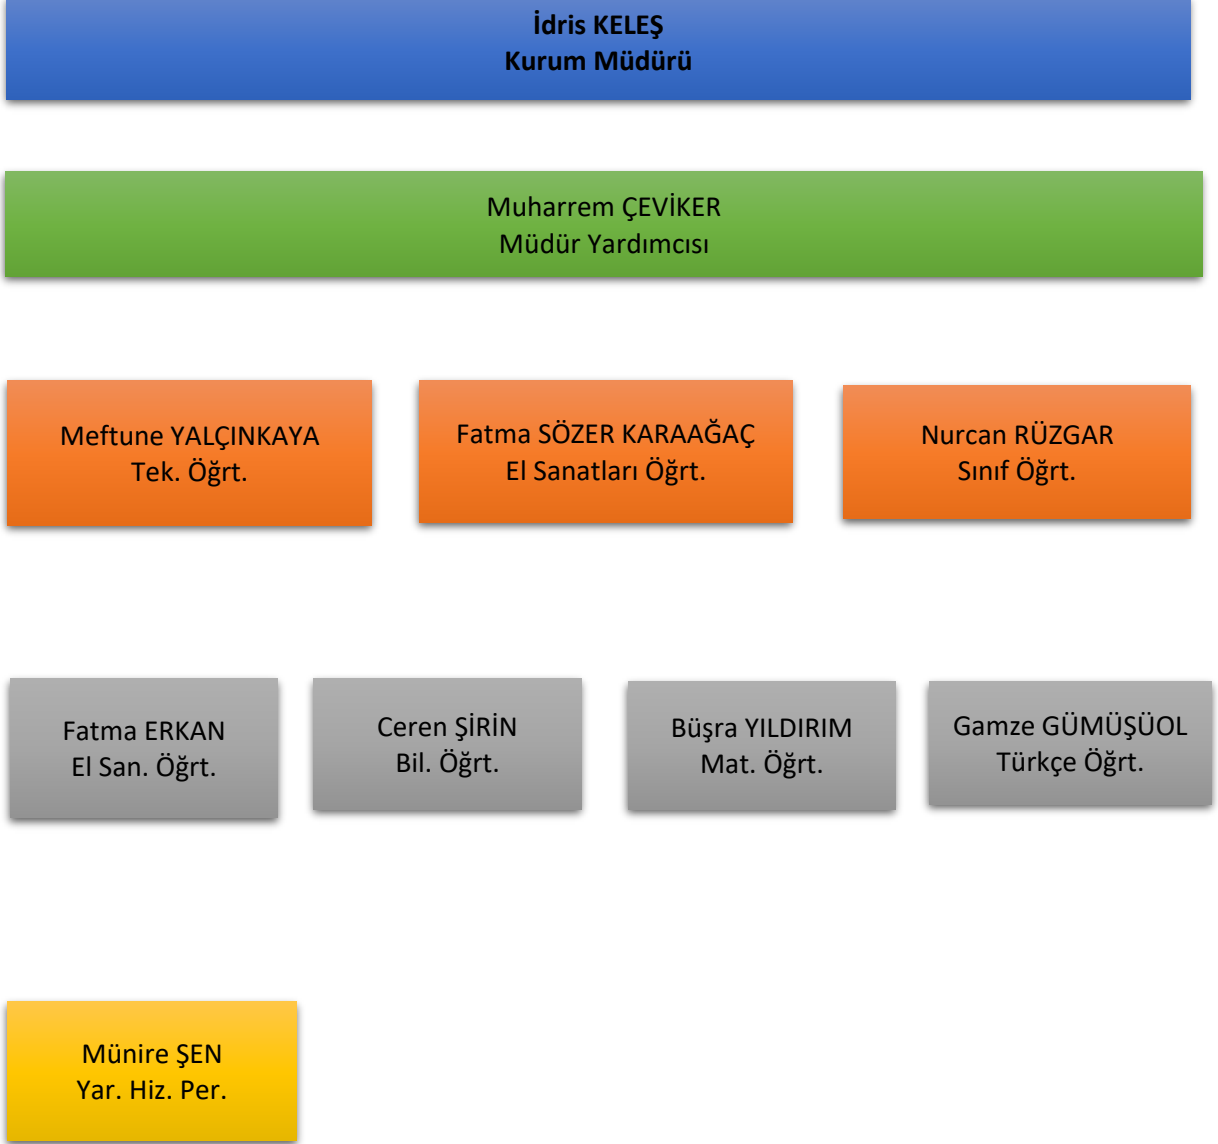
İdris KELEŞ
Kurum Müdürü

Muharrem ÇEVİKER
Müdür Yardımcısı

Meftune YALÇINKAYA
Tek. Öğrt.

Fatma SÖZER KARAAĞAÇ
El Sanatları Öğrt.

Nurcan RÜZGAR
Sınıf Öğrt.

Fatma ERKAN
El San. Öğrt.

Ceren ŞİRİN
Bil. Öğrt.

Büşra YILDIRIM
Mat. Öğrt.

Gamze GÜMÜŞÜOL
Türkçe Öğrt.

Münire ŞEN
Yar. Hiz. Per.